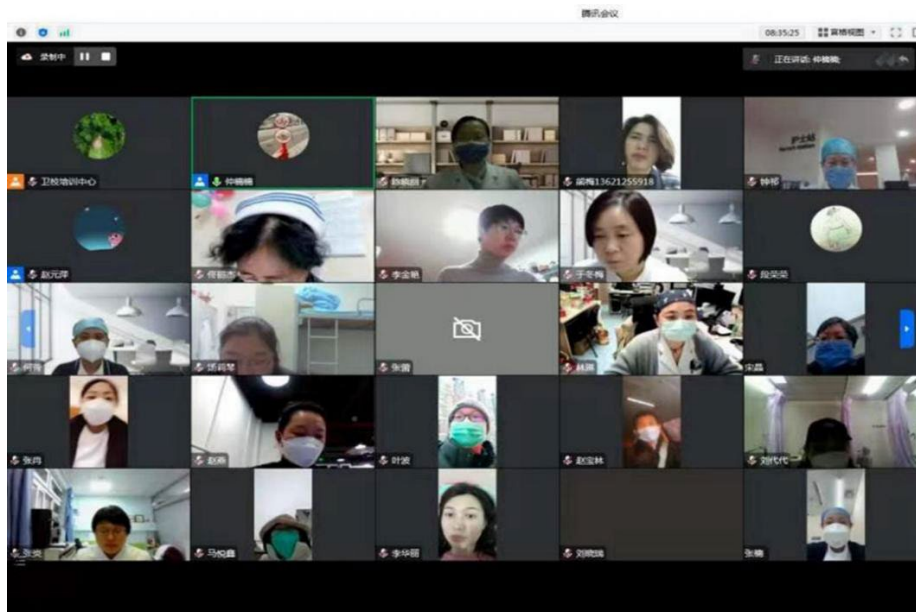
腾讯会议

08:35:25 宫格视图

录制中

正在讲话: 仲楠楠

卫校培训中心

仲楠楠

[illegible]

颜梅13621255918

护士站

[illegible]

赵元萍

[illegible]

李金艳

于冬梅

段荣荣

何静

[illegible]

张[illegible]

林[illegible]

宋晶

张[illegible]

赵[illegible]

叶波

赵宝林

刘代代

张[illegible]

马悦鑫

李华丽

刘晓娟

张楠